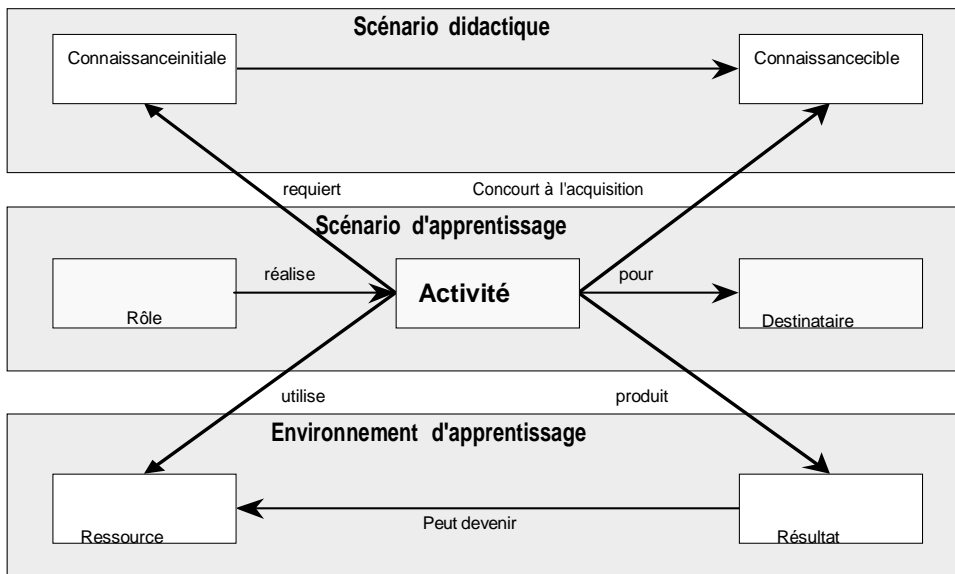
Scénario didactique

Connaissanceinitiale

Connaissancecible

requiert

Concourt à l'acquisition

Scénario d'apprentissage

réalise

Rôle

Activité

pour

Destinataire

utilise

produit

Environnement d'apprentissage

Ressource

Peut devenir

Résultat